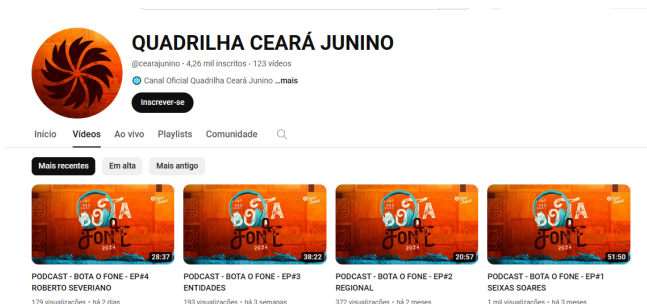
QUADRILHA CEARÁ JUNINO

@cearajunino • 4,26 mil inscritos • 123 vídeos

Canal Oficial Quadrilha Ceará Junino ...mais

Inscrever-se

Início Vídeos Ao vivo Playlists Comunidade

Mais recentes Em alta Mais antigo

BOTA O FONE 2024 28:37
PODCAST - BOTA O FONE - EP#4 ROBERTO SEVERIANO
179 visualizações • há 2 dias

BOTA O FONE 2024 38:22
PODCAST - BOTA O FONE - EP#3 ENTIDADES
193 visualizações • há 3 semanas

BOTA O FONE 2024 20:57
PODCAST - BOTA O FONE - EP#2 REGIONAL
372 visualizações • há 2 meses

BOTA O FONE 2024 51:50
PODCAST - BOTA O FONE - EP#1 SEIXAS SOARES
1 mil visualizações • há 3 meses